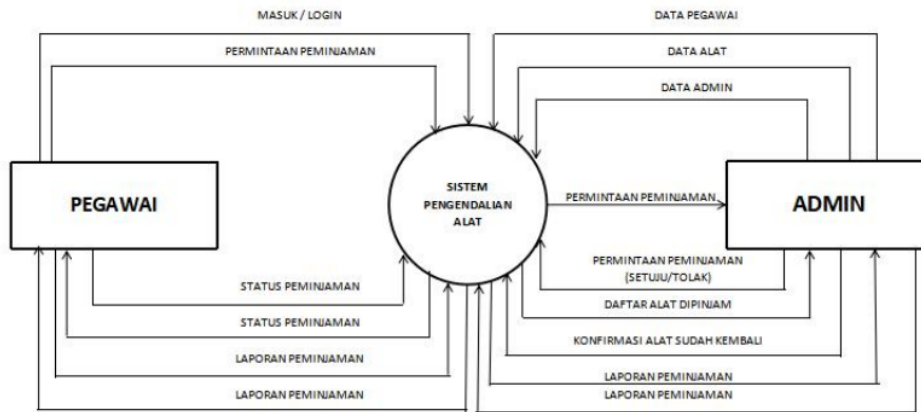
MASUK / LOGIN

PERMINTAAN PEMINJAMAN

DATA PEGAWAI

DATA ALAT

DATA ADMIN

PEGAWAI

SISTEM PENGENDALIAN ALAT

PERMINTAAN PEMINJAMAN

ADMIN

PERMINTAAN PEMINJAMAN (SETUJU/TOLAK)

DAFTAR ALAT DIPINJAM

KONFIRMASI ALAT SUDAH KEMBALI

LAPORAN PEMINJAMAN

LAPORAN PEMINJAMAN

STATUS PEMINJAMAN

STATUS PEMINJAMAN

LAPORAN PEMINJAMAN

LAPORAN PEMINJAMAN